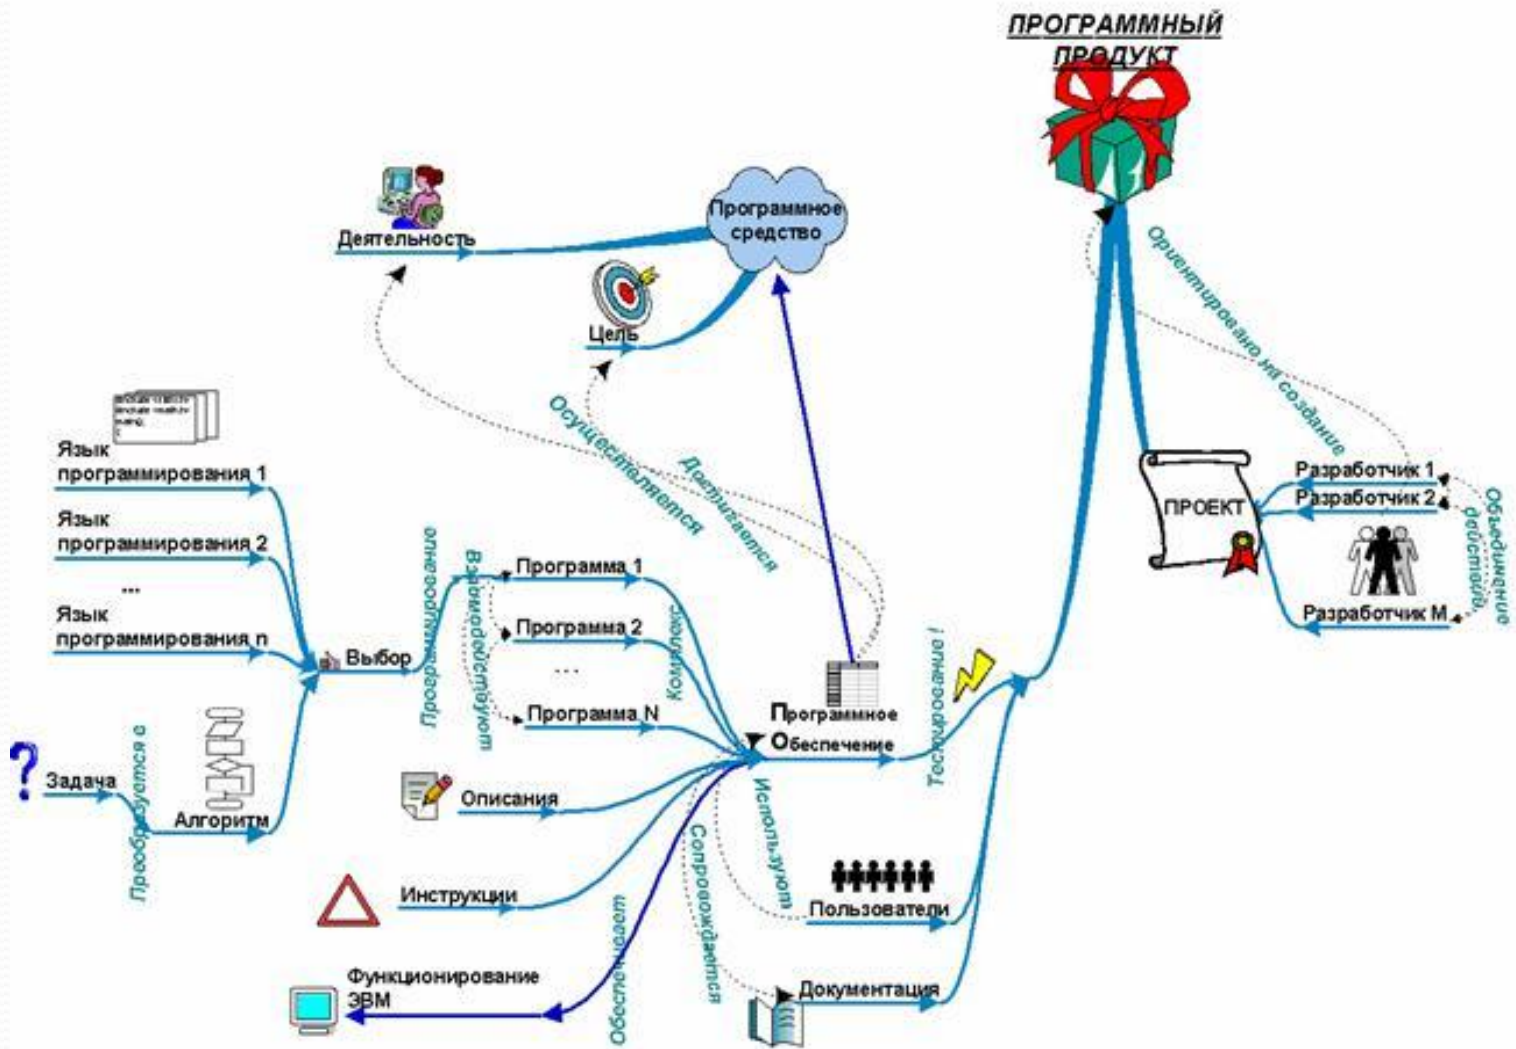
ПРОГРАММНЫЙ ПРОДУКТ

Деятельность

Программное средство

Цель

Ориентировано на создание

Осуществляется

Достигается

Язык программирования 1

Язык программирования 2

...

Язык программирования n

Выбор

Программирование

Взаимодействуют

Программа 1

Программа 2

...

Программа N

Комплекс

Программное Обеспечение

Тестирование

ПРОЕКТ

Разработчик 1

Разработчик 2

Разработчик M

Объединение действий

Задача

Преобразуется в

Алгоритм

Описания

Инструкции

Используют

Сопровождается

Обеспечивает

Пользователи

Функционирование ЭВМ

Документация